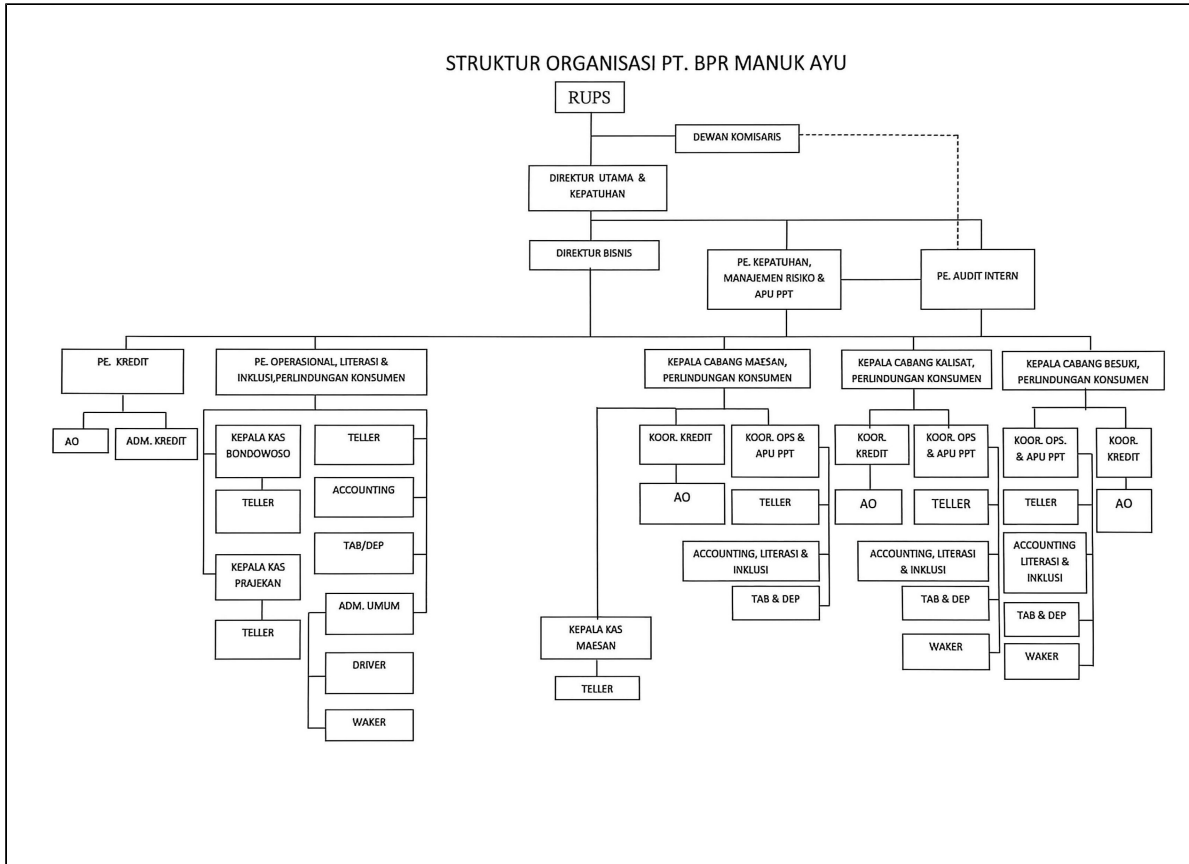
STRUKTUR ORGANISASI PT. BPR MANUK AYU

RUPS

DEWAN KOMISARIS

DIREKTUR UTAMA & KEPATUHAN

DIREKTUR BISNIS

PE. KEPATUHAN, MANAJEMEN RISIKO & APU PPT

PE. AUDIT INTERN

PE. KREDIT

AO

ADM. KREDIT

PE. OPERASIONAL, LITERASI & INKLUSI,PERLINDUNGAN KONSUMEN

KEPALA KAS BONDOWOSO

TELLER

KEPALA KAS PRAJEKAN

TELLER

TELLER

ACCOUNTING

TAB/DEP

ADM. UMUM

DRIVER

WAKER

KEPALA CABANG MAESAN, PERLINDUNGAN KONSUMEN

KOOR. KREDIT

AO

KOOR. OPS & APU PPT

TELLER

ACCOUNTING, LITERASI & INKLUSI

TAB & DEP

KEPALA KAS MAESAN

TELLER

KEPALA CABANG KALISAT, PERLINDUNGAN KONSUMEN

KOOR. KREDIT

AO

KOOR. OPS & APU PPT

TELLER

ACCOUNTING, LITERASI & INKLUSI

TAB & DEP

WAKER

KEPALA CABANG BESUKI, PERLINDUNGAN KONSUMEN

KOOR. OPS. & APU PPT

TELLER

ACCOUNTING LITERASI & INKLUSI

TAB & DEP

WAKER

KOOR. KREDIT

AO